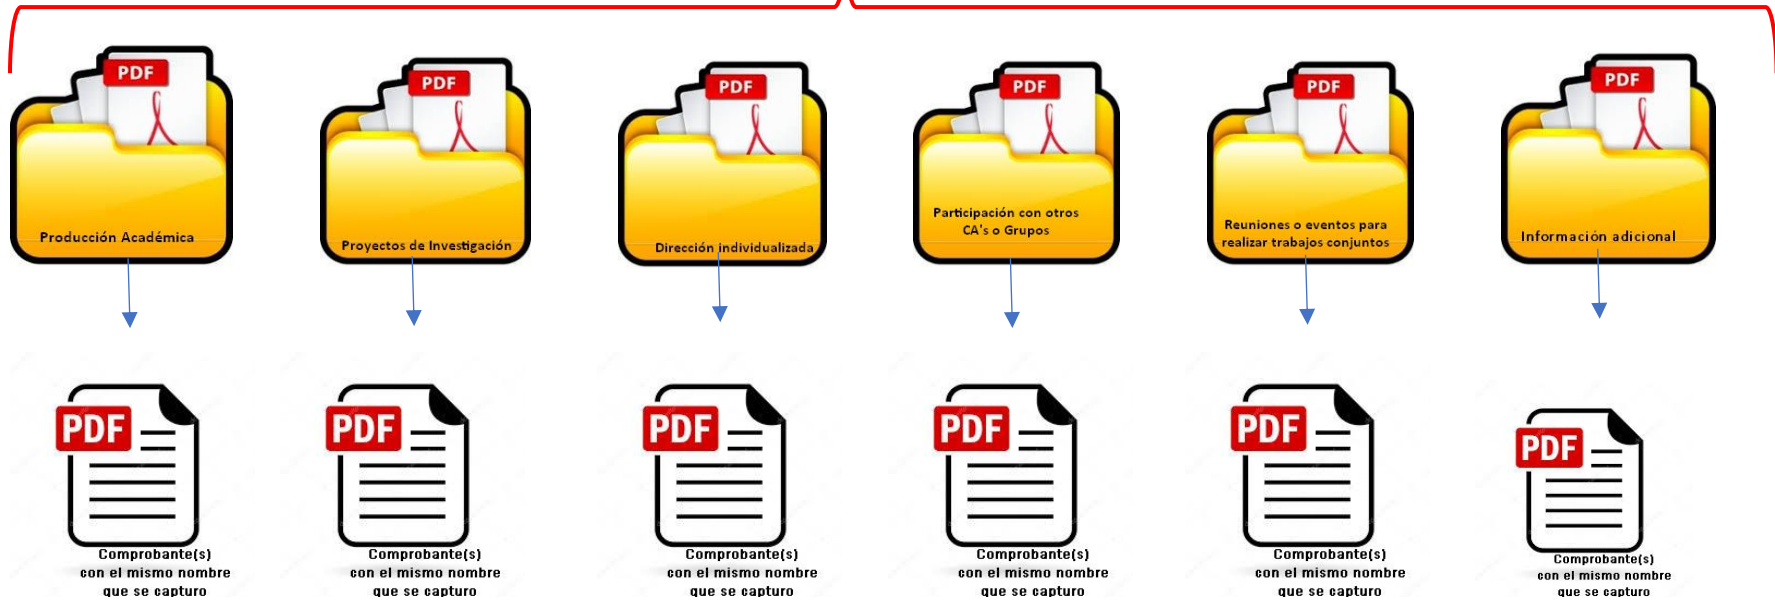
PDF
Producción Académica

PDF
Proyectos de Investigación

PDF
Dirección individualizada

PDF
Participación con otros CA's o Grupos

PDF
Reuniones o eventos para realizar trabajos conjuntos

PDF
Información adicional

PDF
Comprobante(s) con el mismo nombre que se capturo

PDF
Comprobante(s) con el mismo nombre que se capturo

PDF
Comprobante(s) con el mismo nombre que se capturo

PDF
Comprobante(s) con el mismo nombre que se capturo

PDF
Comprobante(s) con el mismo nombre que se capturo

PDF
Comprobante(s) con el mismo nombre que se capturo